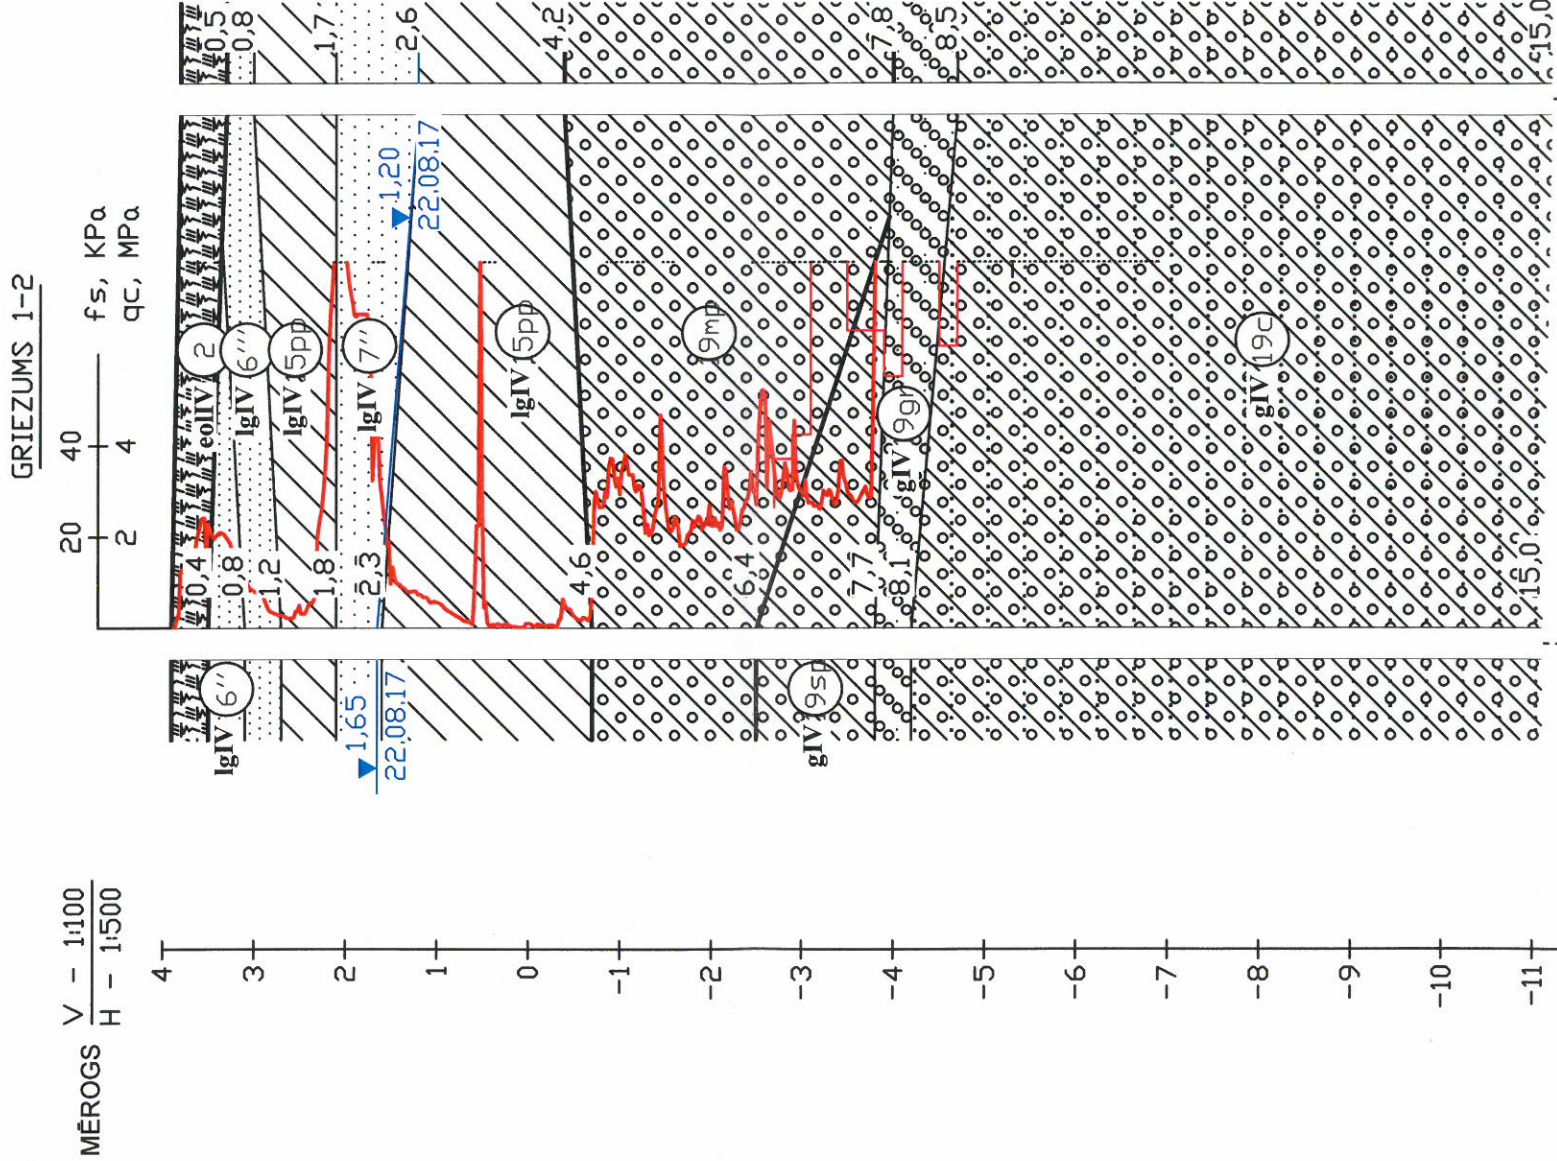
GRIEZUMS 1-2

fs, KPa
qc, MPa

40 20
4 2

MĒROGS $\frac{V - 1:100}{H - 1:500}$

4 3 2 1 0 -1 -2 -3 -4 -5 -6 -7 -8 -9 -10 -11

0,5 0,8 1,7 2,6 4,2 7,8 8,5 15,0

1,20
22.08.17

0,4 0,8 1,2 1,8 2,3 4,6 6,4 7,7 8,1 15,0

2 eolIV
6''' lgIV
5pp lgIV
7'' lgIV
5pp lgIV
9mp
9gr gIV
19c gIV

6'' lgIV
1,65
22.08.17
9sp gIV